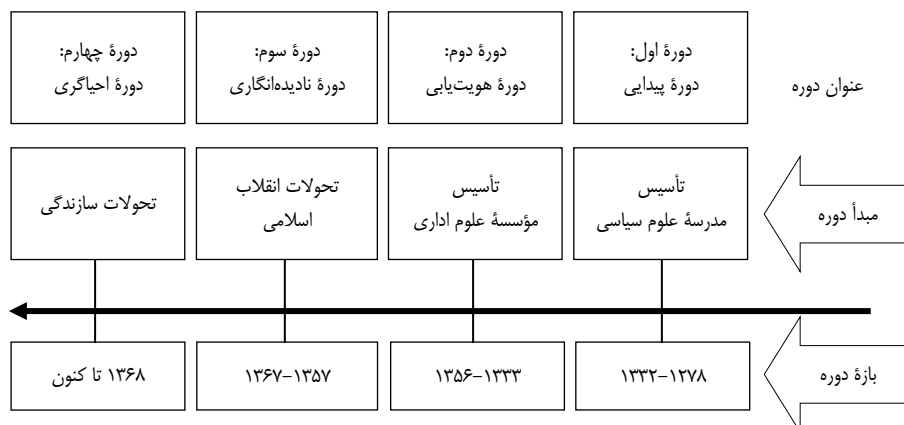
عنوان دوره

دورهٔ اول:
دورهٔ پیدایی

دورهٔ دوم:
دورهٔ هویت‌یابی

دورهٔ سوم:
دورهٔ نادیده‌انگاری

دورهٔ چهارم:
دورهٔ احیاگری

مبدأ دوره

تأسیس
مدرسهٔ علوم سیاسی

تأسیس
مؤسسهٔ علوم اداری

تحولات انقلاب
اسلامی

تحولات سازندگی

بازهٔ دوره

۱۳۳۲-۱۲۷۸

۱۳۵۶-۱۳۳۳

۱۳۶۷-۱۳۵۷

۱۳۶۸ تا کنون